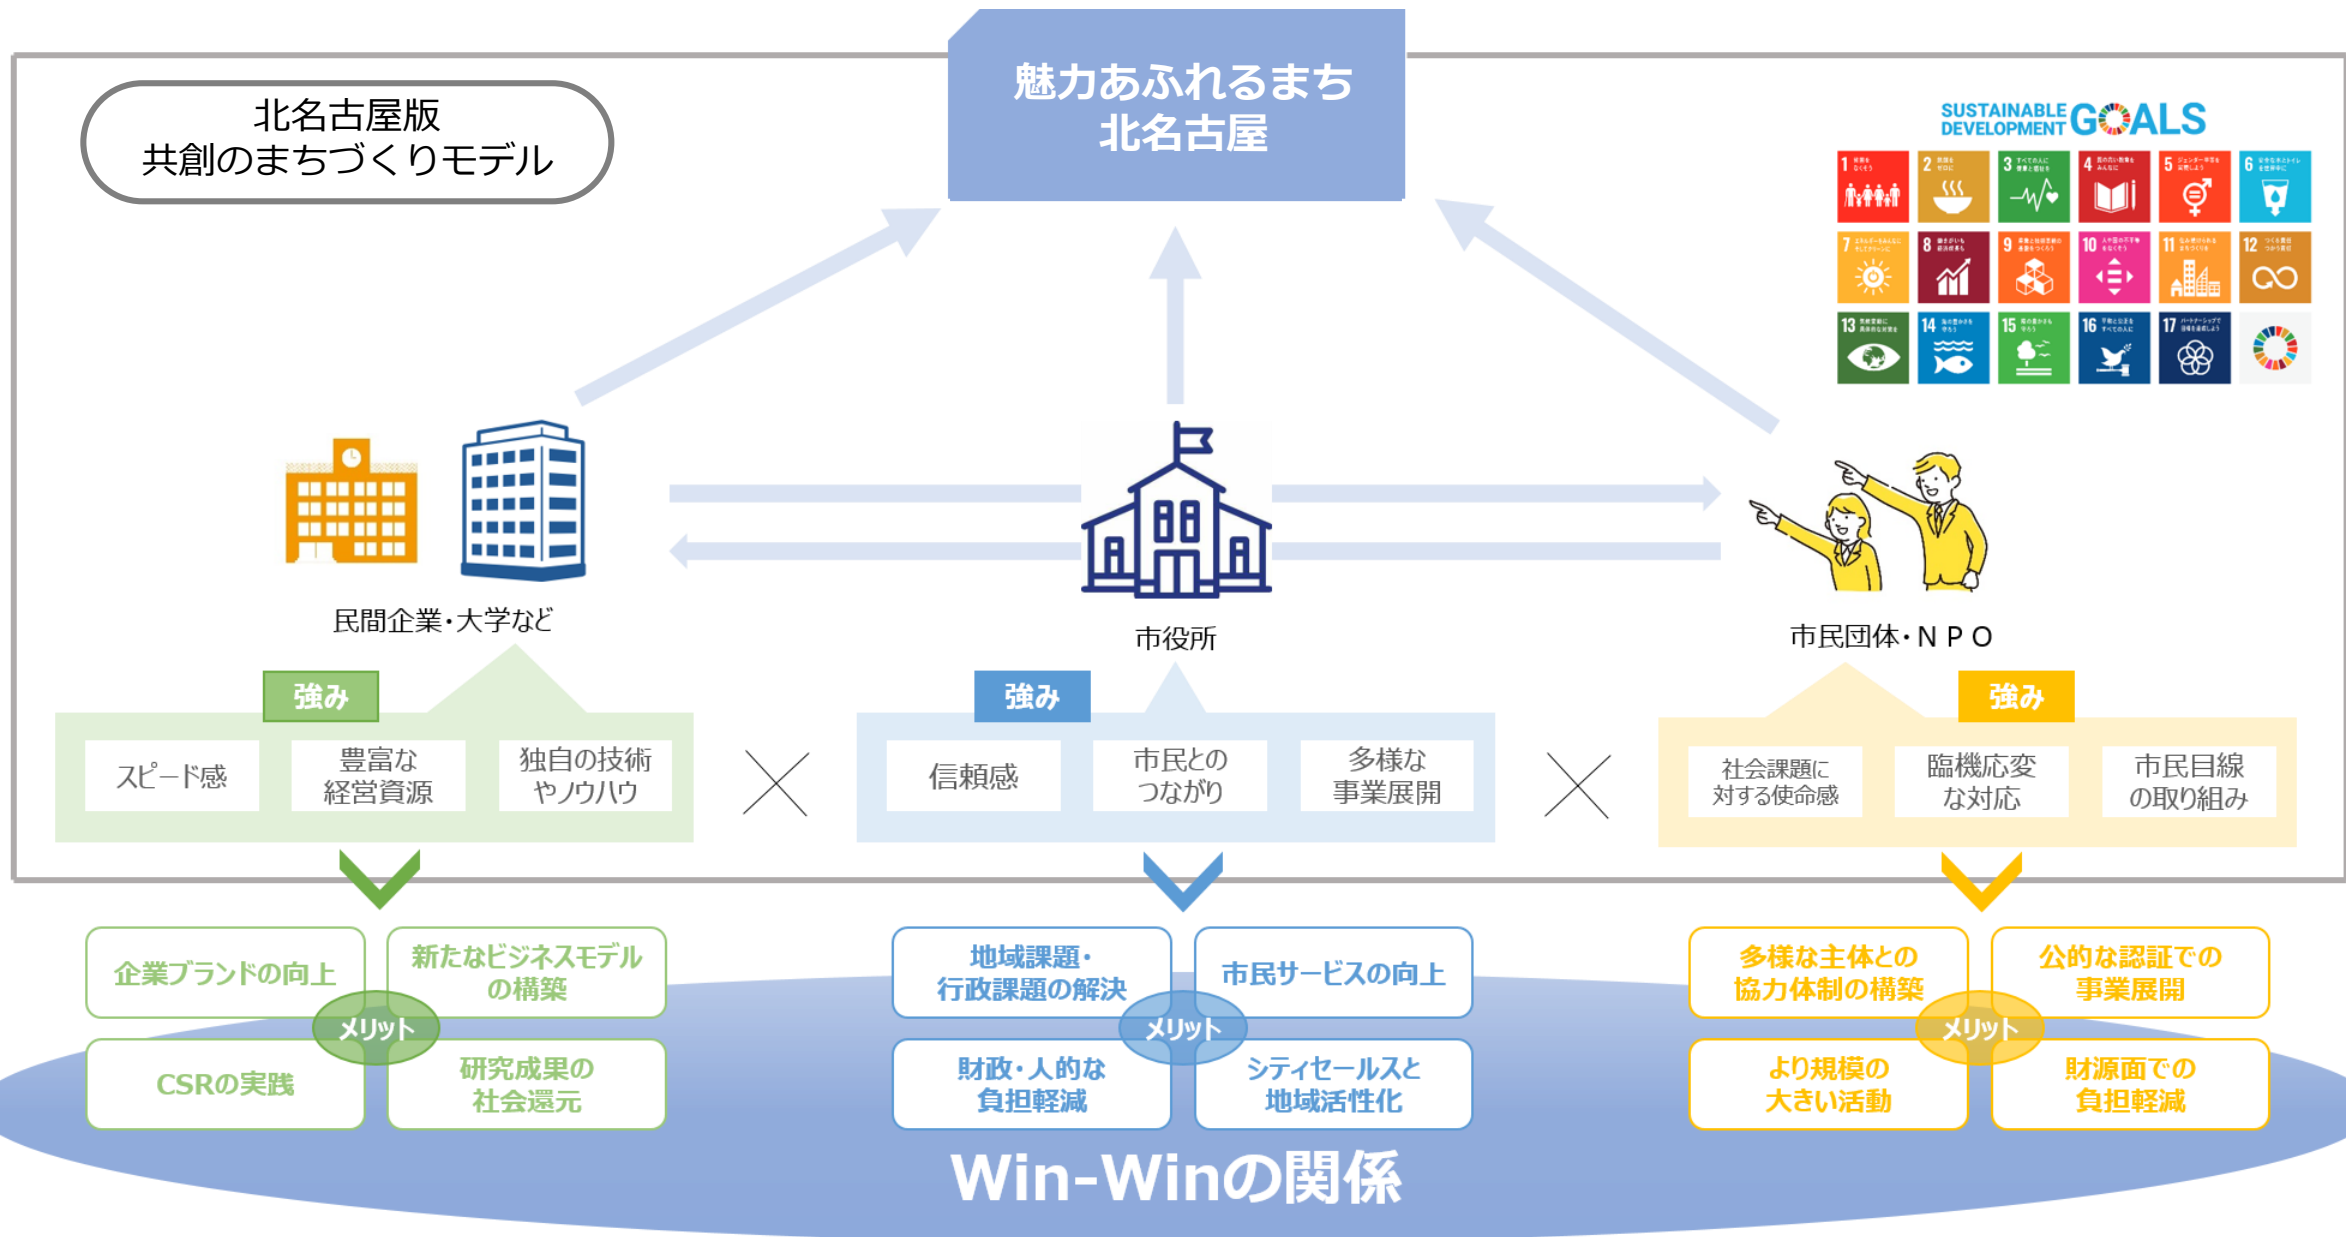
北名古屋版
共創のまちづくりモデル

魅力あふれるまち
北名古屋

SUSTAINABLE DEVELOPMENT GOALS

民間企業・大学など

市役所

市民団体・ＮＰＯ

強み

スピード感

豊富な経営資源

独自の技術やノウハウ

強み

信頼感

市民とのつながり

多様な事業展開

強み

社会課題に対する使命感

臨機応変な対応

市民目線の取り組み

企業ブランドの向上

新たなビジネスモデルの構築

メリット

CSRの実践

研究成果の社会還元

地域課題・行政課題の解決

市民サービスの向上

メリット

財政・人的な負担軽減

シティセールスと地域活性化

多様な主体との協力体制の構築

公的な認証での事業展開

メリット

より規模の大きい活動

財源面での負担軽減

Win-Winの関係